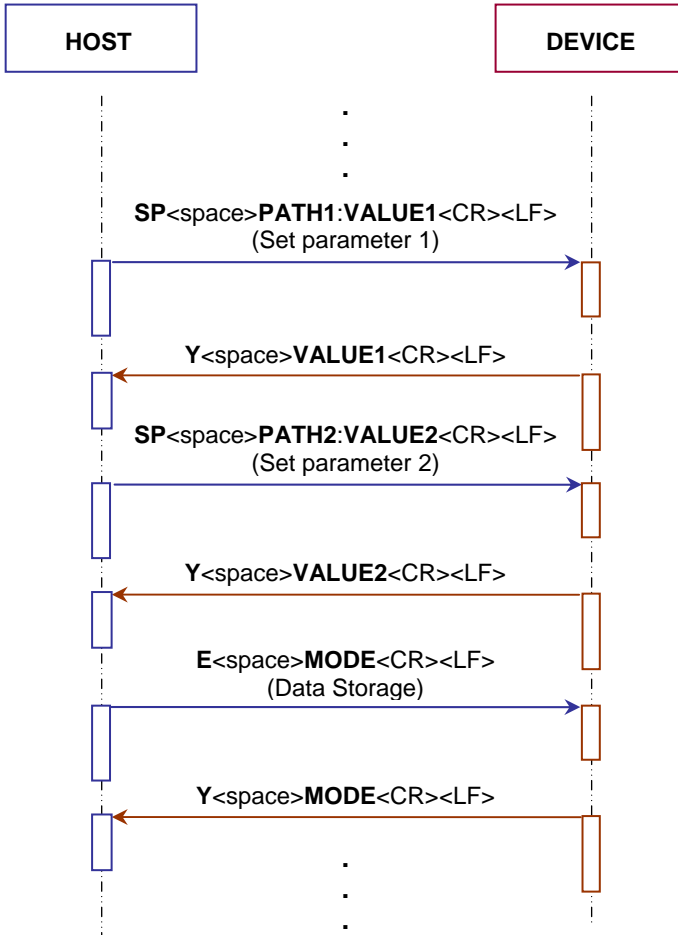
HOST

DEVICE

.
.
.

SP<space>PATH1:VALUE1<CR><LF>
(Set parameter 1)

Y<space>VALUE1<CR><LF>

SP<space>PATH2:VALUE2<CR><LF>
(Set parameter 2)

Y<space>VALUE2<CR><LF>

E<space>MODE<CR><LF>
(Data Storage)

Y<space>MODE<CR><LF>

.
.
.